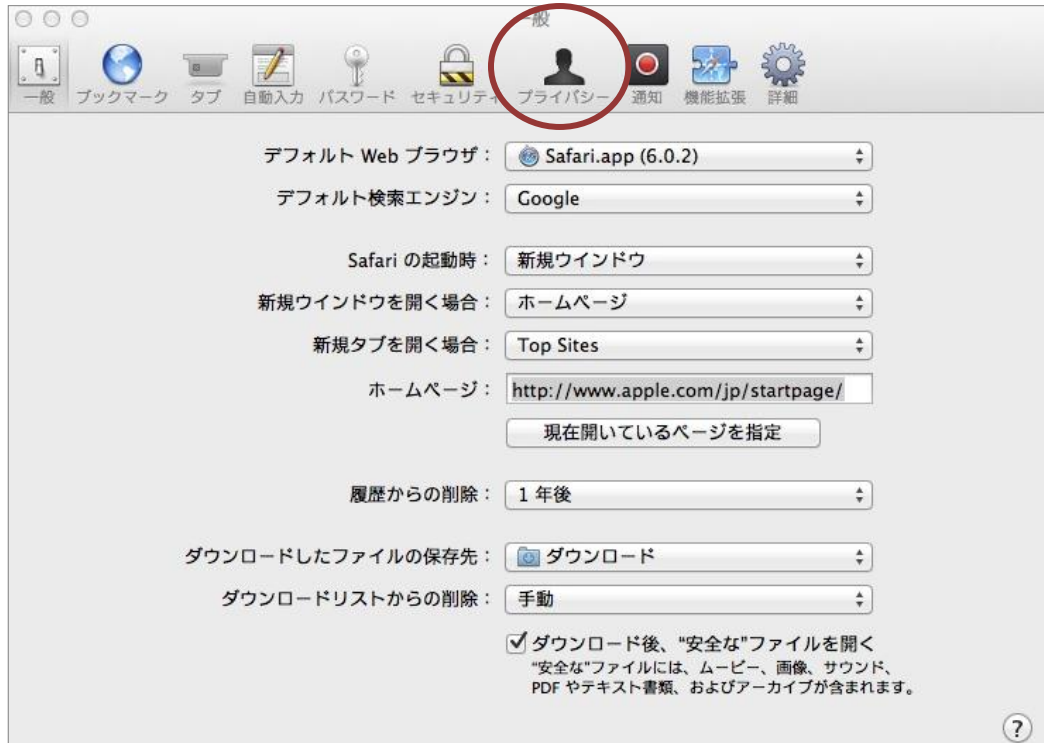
一般

一般　ブックマーク　タブ　自動入力　パスワード　セキュリティ　プライバシー　通知　機能拡張　詳細

デフォルト Web ブラウザ： Safari.app (6.0.2)

デフォルト検索エンジン： Google

Safari の起動時： 新規ウインドウ

新規ウインドウを開く場合： ホームページ

新規タブを開く場合： Top Sites

ホームページ： http://www.apple.com/jp/startpage/

現在開いているページを指定

履歴からの削除： 1 年後

ダウンロードしたファイルの保存先： ダウンロード

ダウンロードリストからの削除： 手動

ダウンロード後、"安全な"ファイルを開く
"安全な"ファイルには、ムービー、画像、サウンド、PDF やテキスト書類、およびアーカイブが含まれます。

?